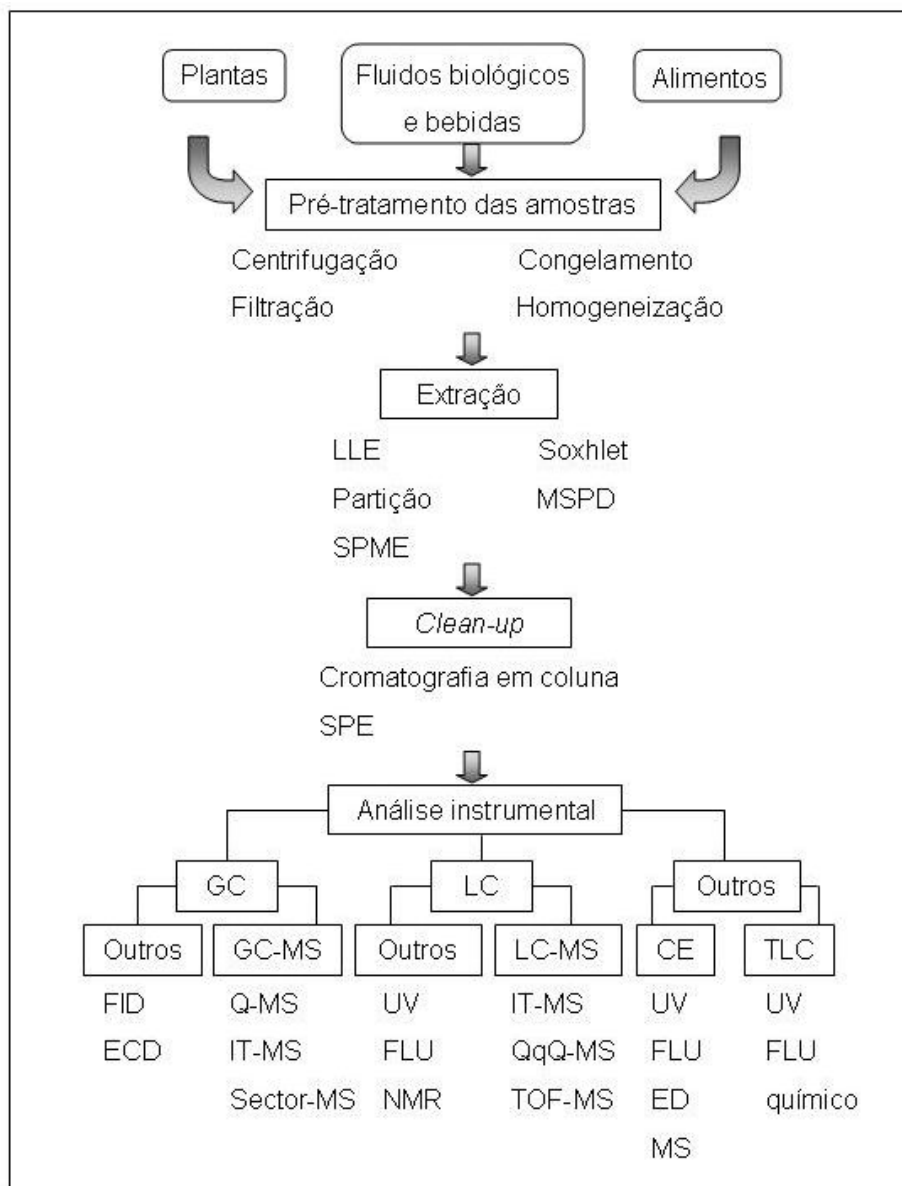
Plantas

Fluidos biológicos e bebidas

Alimentos

Pré-tratamento das amostras

Centrifugação
Filtração

Congelamento
Homogeneização

Extração

LLE
Partição
SPME

Soxhlet
MSPD

Clean-up

Cromatografia em coluna
SPE

Análise instrumental

GC

LC

Outros

Outros

GC-MS

Outros

LC-MS

CE

TLC

FID
ECD

Q-MS
IT-MS
Sector-MS

UV
FLU
NMR

IT-MS
QqQ-MS
TOF-MS

UV
FLU
ED
MS

UV
FLU
químico